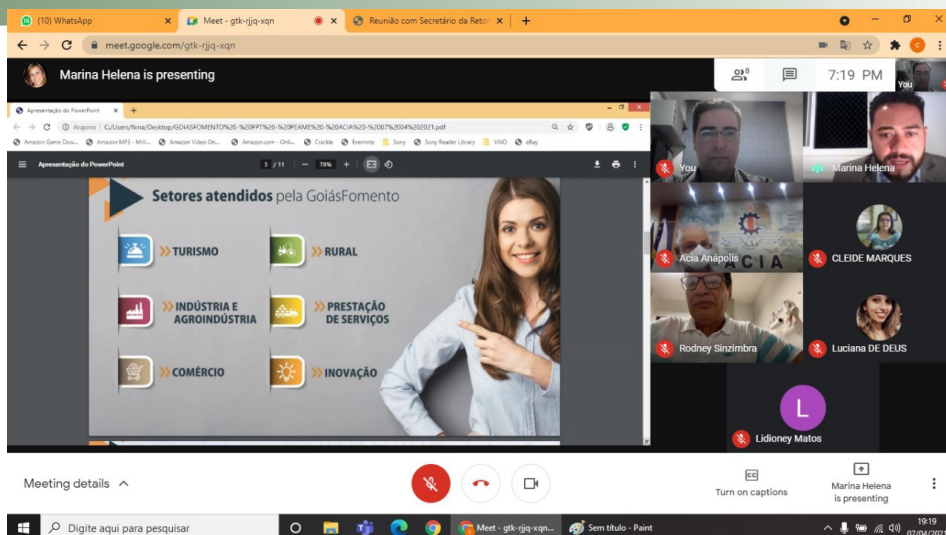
(10) WhatsApp
Meet - gtk-rjjq-xqn
Reunião com Secretário da Retor

meet.google.com/gtk-rjjq-xqn

Marina Helena is presenting

8

7:19 PM

You

Apresentação do PowerPoint

Arquivo | C:/Users/Nina/Desktop/GOIASFOMENTO%20-%20PPT%20-%20PEAME%20-%20ACIA%20-%2007%2004%202021.pdf

Amazon Game Dow... Amazon MP3 - Milli... Amazon Video On... Amazon.com - Onli... Crackle Evernote Sony Sony Reader Library VAIO eBay

Apresentação do PowerPoint 3 / 11 78%

Setores atendidos pela GoiásFomento

TURISMO

RURAL

INDÚSTRIA E AGROINDÚSTRIA

PRESTAÇÃO DE SERVIÇOS

COMÉRCIO

INOVAÇÃO

You

Marina Helena

Acia Anápolis

CLEIDE MARQUES

Rodney Sinzimbra

Luciana DE DEUS

L

Lidioney Matos

Meeting details

Turn on captions

Marina Helena is presenting

Digite aqui para pesquisar

Meet - gtk-rjjq-xqn...

Sem título - Paint

19:19
07/04/2021